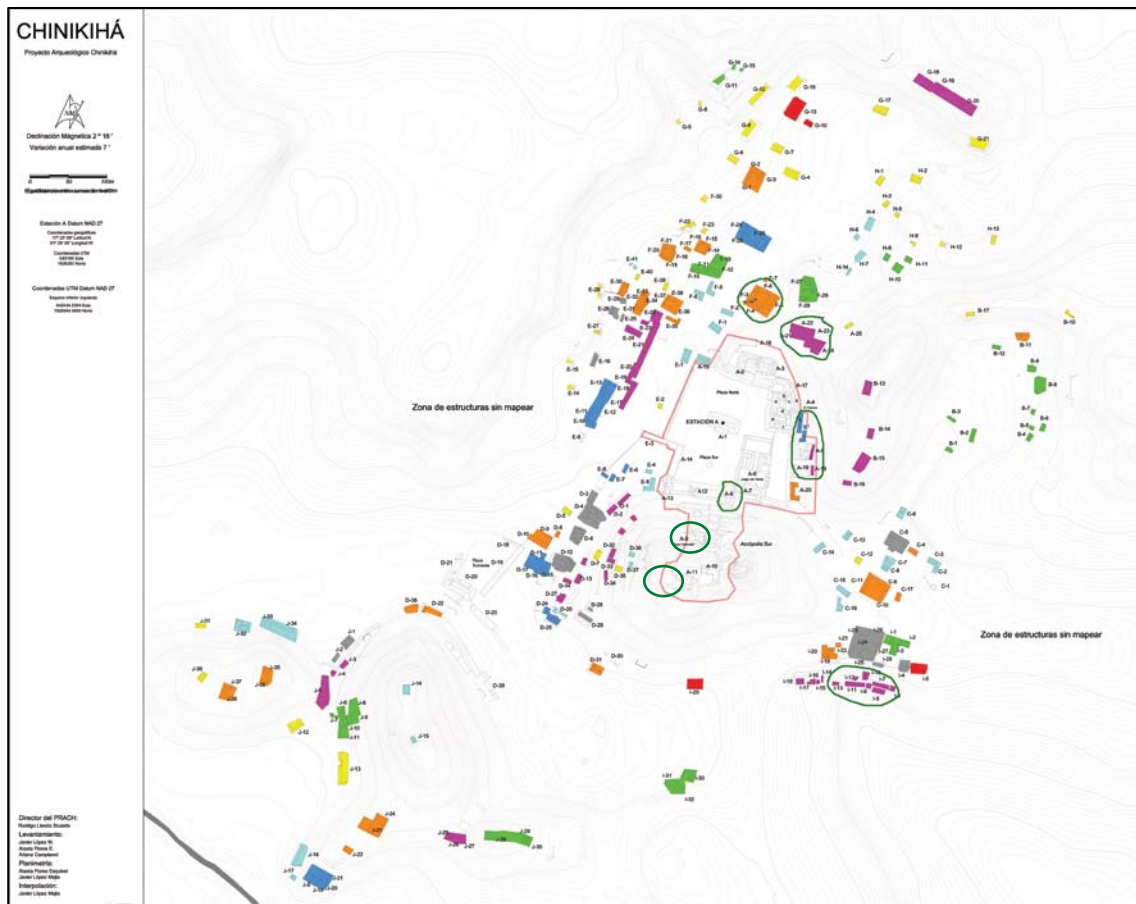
CHINIKIHÁ

Proyecto Arqueológico Chinikihá

Declinación Magnética 2 ° 18 '

Variación anual estimada 7 '

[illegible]

Estación A Datum NAD 27

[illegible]

Coordenadas UTM Datum NAD 27

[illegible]

Zona de estructuras sin mapear

Zona de estructuras sin mapear

ESTACIÓN A

Plaza Norte

Plaza Sur

Acrópolis Sur

G-14 G-13 G-11 G-12 G-16 G-15 G-10 G-18 G-19 G-20 G-17 G-5 G-8 G-9 G-7 G-6 G-2 G-3 G-4 G-1 G-21
H-1 H-2 H-3 H-4 H-5 H-6 H-8 H-9 H-12 H-13 H-7 H-14 H-11 H-10
F-30 F-22 F-23 F-24 F-25 F-21 F-17 F-18 F-19 F-20 F-15 F-14 F-16 F-13 F-28 F-27 F-29 F-7 F-1
E-41 E-40 E-39 E-38 E-37 E-36 E-35 E-27 E-21 E-15 E-13 E-14 E-11 E-12 E-10 E-9 E-8 E-2 E-3 E-4 E-5 E-6 E-7
A-22 A-23 A-21 A-25 A-16 A-2 A-3 A-17 A-4 A-1 A-14 A-18 A-19 A-6 A-20 A-12 A-13 A-5 A-7 A-9 A-11 A-10
B-17 B-10 B-11 B-12 B-13 B-4 B-5 B-6 B-7 B-3 B-2 B-1 B-14 B-15 B-16
C-4 C-5 C-6 C-14 C-13 C-12 C-3 C-11 C-2 C-1 C-15 C-16 C-10 C-17
D-3 D-4 D-5 D-6 D-18 D-19 D-12 D-21 D-20 D-22 D-23 D-24 D-27 D-28 D-25 D-29 D-36 D-35 D-31 D-30 D-39 D-34
I-1 I-2 I-3 I-19 I-20 I-21 I-22 I-23 I-24 I-25 I-6 I-8 I-17 I-18 I-16 I-15 I-14 I-9 I-29 I-31 I-30 I-32
J-31 J-32 J-33 J-34 J-36 J-37 J-35 J-1 J-2 J-3 J-4 J-5 J-6 J-7 J-8 J-9 J-10 J-11 J-12 J-13 J-14 J-15 J-16 J-17 J-20 J-21 J-22 J-23 J-24 J-25 J-26 J-27 J-28

Director del PRACH:
Rodrigo Liendo Stuardo
Levantamiento:
Javier López M.
Alvaro Flores E.
Ariane Campiani
Planimetría:
Alvaro Flores Esquivel
Javier López Mejía
Interpolación:
Javier López Mejía